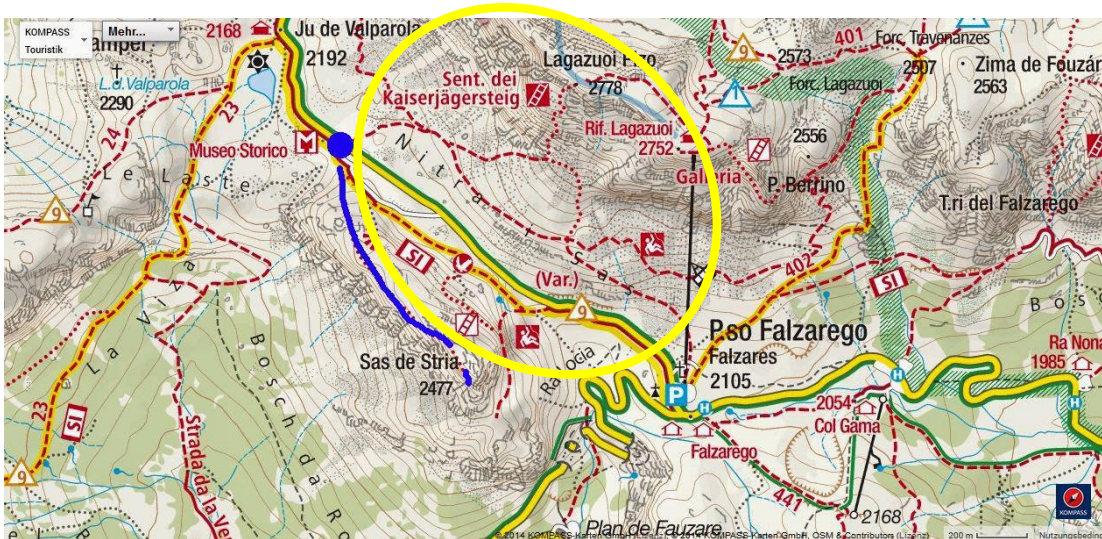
KOMPASS Touristik
Mehr...
Ampe
2168
Ju de Valparola
2192
L. d. Valparola
2290
24
23
Museo Storico
Le Laste
9
La Via
Bosch da Ro
Strada da la Ve
23
SI
9
Sent. dei Kaiserjägersteig
Lagazuoi Picc
2778
Nitra
SI
(Var.)
9
Sas
Sas de Stria
2477
Ra Ocia
Rif. Lagazuoi
2752
Galleria
P. Berrino
2556
9
2573
401
Forc. Travenanzes
2507
Forc. Lagazuoi
Zima de Fouzár
2563
T.ri del Falzarego
402
SI
Bos
Pso Falzarego
Falzares
2105
P
H
H
H
Ra Nona
1985
2054
Col Gama
Falzarego
441
2168
Plan de Fauzare
© 2014 KOMPASS-Karten GmbH, © 2014 KOMPASS-Karten GmbH, OSM & Contributors (Lizenz)
200 m
Nutzungsbedi
KOMPASS